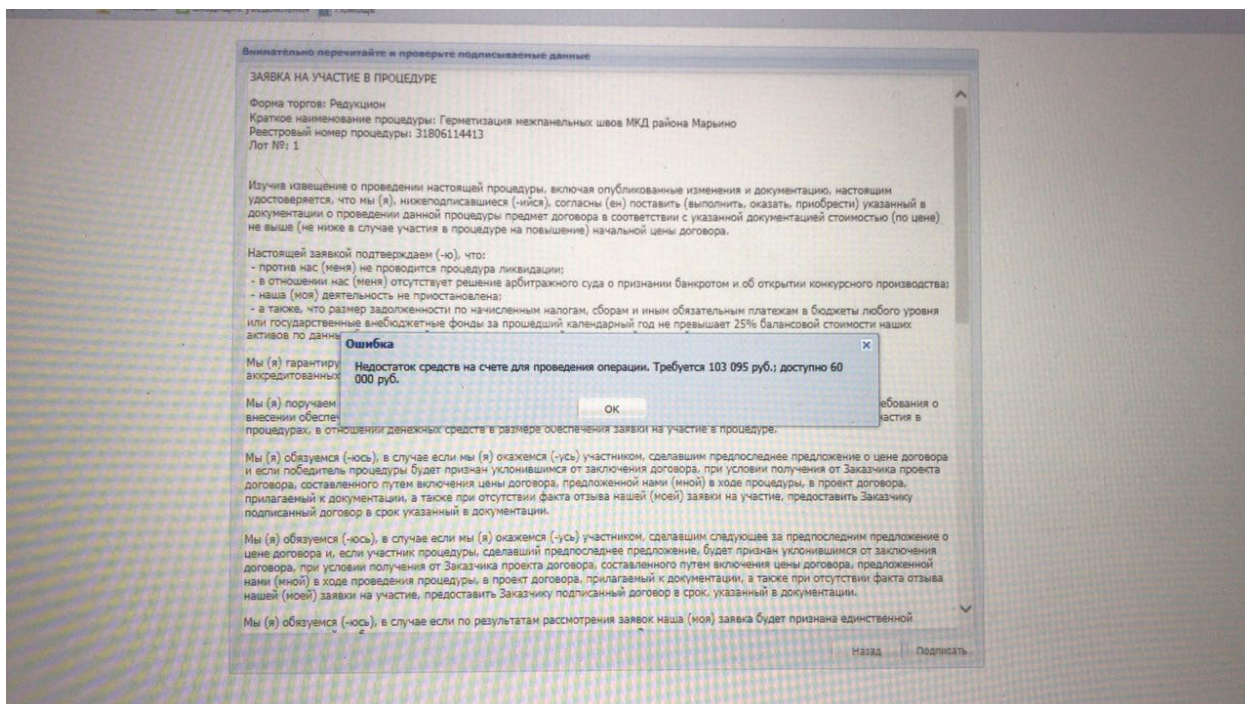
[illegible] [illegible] Помощь

Внимательно перечитайте и проверьте подписываемые данные

ЗАЯВКА НА УЧАСТИЕ В ПРОЦЕДУРЕ

Форма торгов: Редукцион
Краткое наименование процедуры: Герметизация межпанельных швов МКД района Марьино
Реестровый номер процедуры: 31806114413
Лот №: 1

Изучив извещение о проведении настоящей процедуры, включая опубликованные изменения и документацию, настоящим удостоверяется, что мы (я), нижеподписавшиеся (-ийся), согласны (ен) поставить (выполнить, оказать, приобрести) указанный в документации о проведении данной процедуры предмет договора в соответствии с указанной документацией стоимостью (по цене) не выше (не ниже в случае участия в процедуре на повышение) начальной цены договора.

Настоящей заявкой подтверждаем (-ю), что:
- против нас (меня) не проводится процедура ликвидации;
- в отношении нас (меня) отсутствует решение арбитражного суда о признании банкротом и об открытии конкурсного производства;
- наша (моя) деятельность не приостановлена;
- а также, что размер задолженности по начисленным налогам, сборам и иным обязательным платежам в бюджеты любого уровня или государственные внебюджетные фонды за прошедший календарный год не превышает 25% балансовой стоимости наших активов по данн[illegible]

Мы (я) гарантиру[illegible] аккредитованных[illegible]

Мы (я) поручаем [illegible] ебования о внесении обеспеч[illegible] астия в процедурах, в отношении денежных средств в размере обеспечения заявки на участие в процедуре.

Ошибка
Недостаток средств на счете для проведения операции. Требуется 103 095 руб.; доступно 60 000 руб.
OK

Мы (я) обязуемся (-юсь), в случае если мы (я) окажемся (-усь) участником, сделавшим предпоследнее предложение о цене договора и если победитель процедуры будет признан уклонившимся от заключения договора, при условии получения от Заказчика проекта договора, составленного путем включения цены договора, предложенной нами (мной) в ходе процедуры, в проект договора, прилагаемый к документации, а также при отсутствии факта отзыва нашей (моей) заявки на участие, предоставить Заказчику подписанный договор в срок указанный в документации.

Мы (я) обязуемся (-юсь), в случае если мы (я) окажемся (-усь) участником, сделавшим следующее за предпоследним предложение о цене договора и, если участник процедуры, сделавший предпоследнее предложение, будет признан уклонившимся от заключения договора, при условии получения от Заказчика проекта договора, составленного путем включения цены договора, предложенной нами (мной) в ходе проведения процедуры, в проект договора, прилагаемый к документации, а также при отсутствии факта отзыва нашей (моей) заявки на участие, предоставить Заказчику подписанный договор в срок, указанный в документации.

Мы (я) обязуемся (-юсь), в случае если по результатам рассмотрения заявок наша (моя) заявка будет признана единственной

Назад Подписать